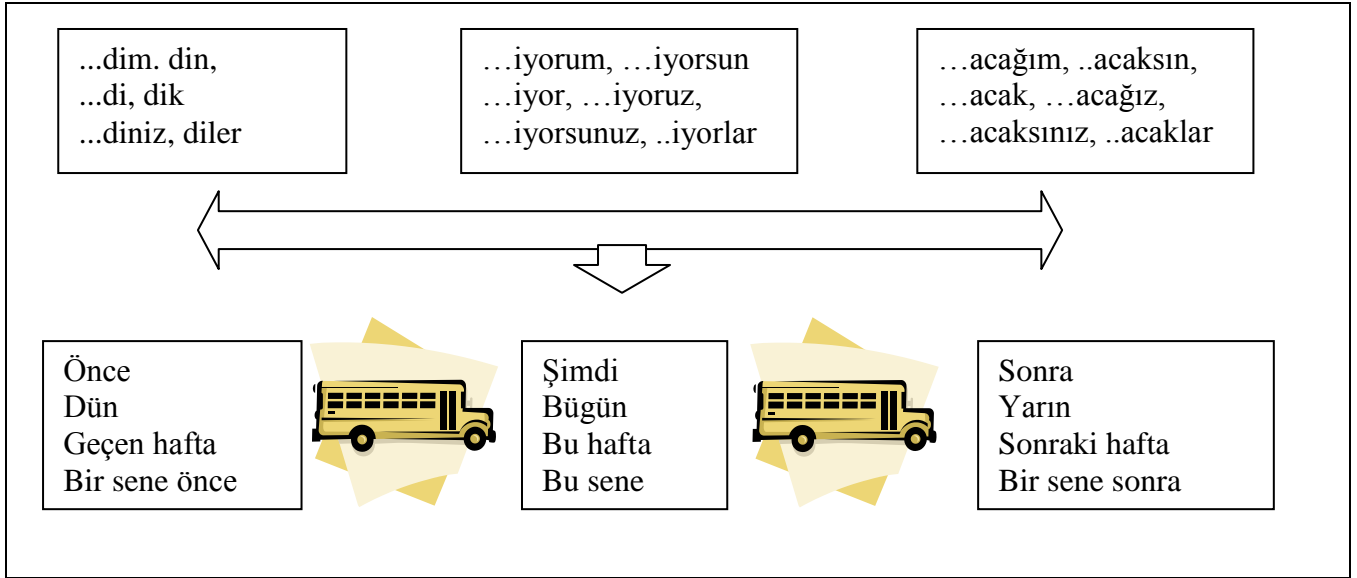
...dim. din,
...di, dik
...diniz, diler

…iyorum, …iyorsun
…iyor, …iyoruz,
…iyorsunuz, ..iyorlar

…acağım, ..acaksın,
…acak, …acağız,
…acaksınız, ..acaklar

Önce
Dün
Geçen hafta
Bir sene önce

Şimdi
Bügün
Bu hafta
Bu sene

Sonra
Yarın
Sonraki hafta
Bir sene sonra